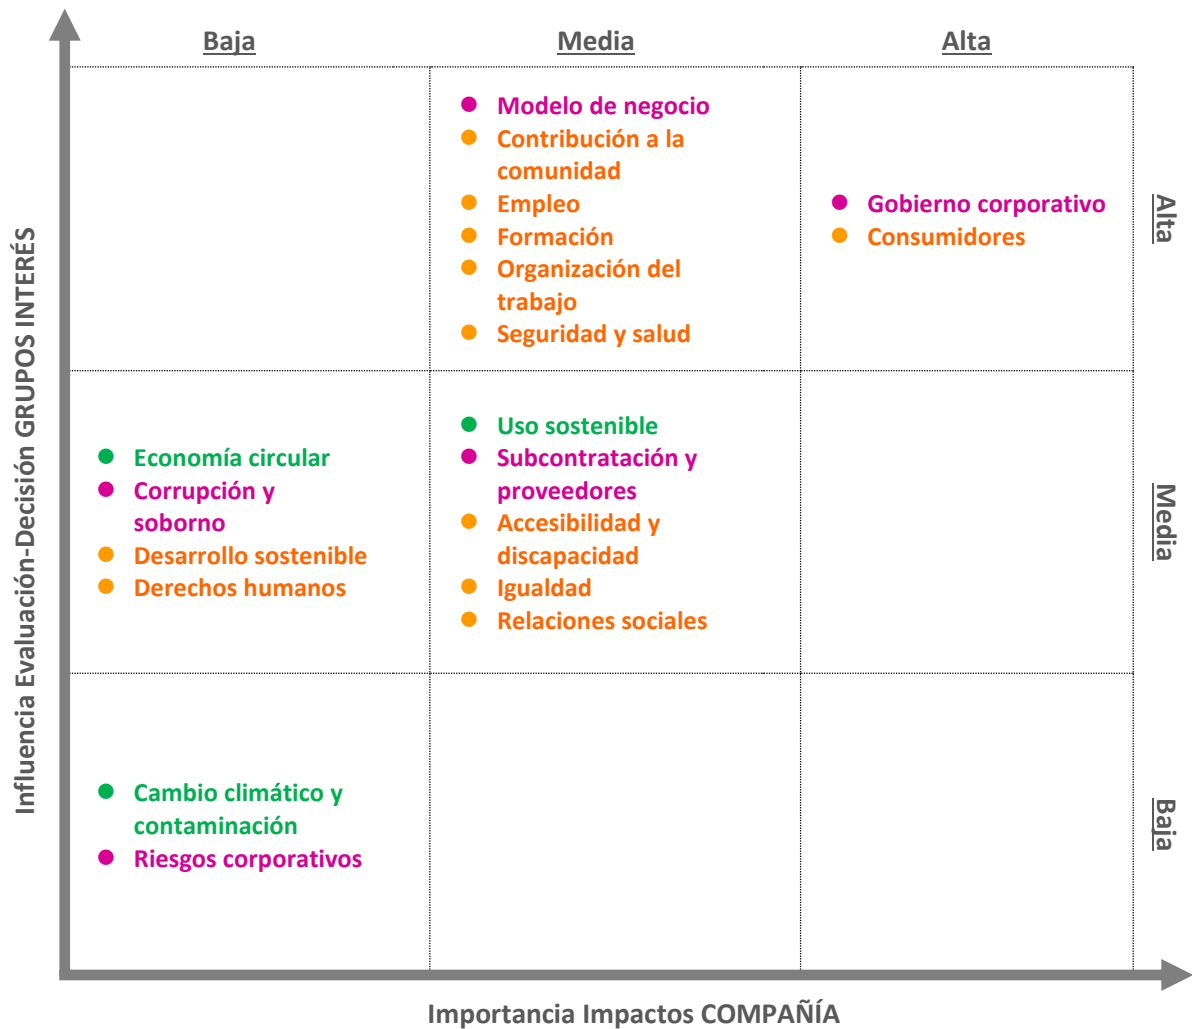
Influencia Evaluación-Decisión GRUPOS INTERÉS

| | Baja | Media | Alta | |
|---|---|---|---|---|
| | | Modelo de negocio<br>Contribución a la comunidad<br>Empleo<br>Formación<br>Organización del trabajo<br>Seguridad y salud | Gobierno corporativo<br>Consumidores | Alta |
| | Economía circular<br>Corrupción y soborno<br>Desarrollo sostenible<br>Derechos humanos | Uso sostenible<br>Subcontratación y proveedores<br>Accesibilidad y discapacidad<br>Igualdad<br>Relaciones sociales | | Media |
| | Cambio climático y contaminación<br>Riesgos corporativos | | | Baja |

Importancia Impactos COMPAÑÍA